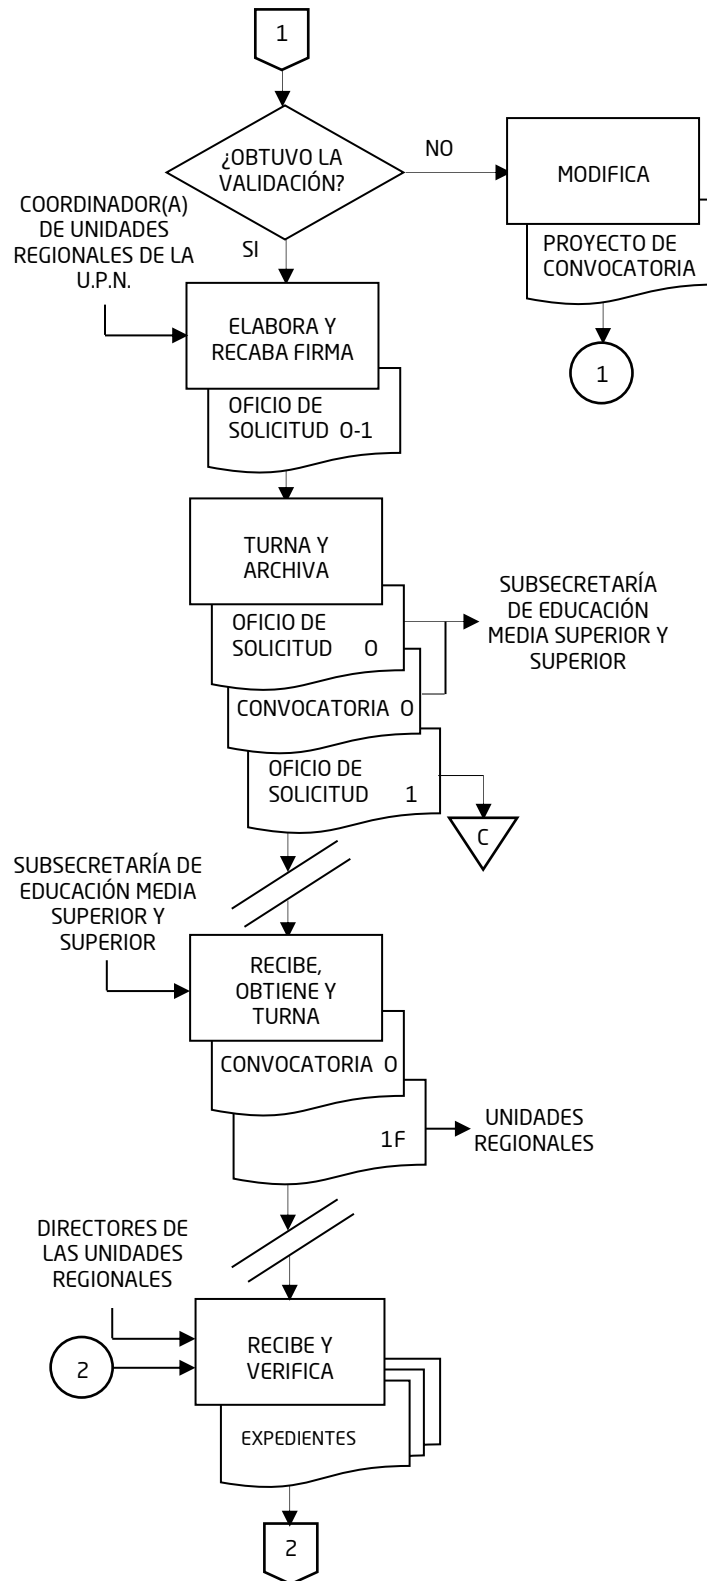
1

¿OBTUVO LA VALIDACIÓN?

NO

MODIFICA

PROYECTO DE CONVOCATORIA

1

COORDINADOR(A) DE UNIDADES REGIONALES DE LA U.P.N.

SI

ELABORA Y RECABA FIRMA

OFICIO DE SOLICITUD O-1

TURNA Y ARCHIVA

OFICIO DE SOLICITUD O

SUBSECRETARÍA DE EDUCACIÓN MEDIA SUPERIOR Y SUPERIOR

CONVOCATORIA O

OFICIO DE SOLICITUD 1

C

SUBSECRETARÍA DE EDUCACIÓN MEDIA SUPERIOR Y SUPERIOR

RECIBE, OBTIENE Y TURNA

CONVOCATORIA O

1F

UNIDADES REGIONALES

DIRECTORES DE LAS UNIDADES REGIONALES

2

RECIBE Y VERIFICA

EXPEDIENTES

2